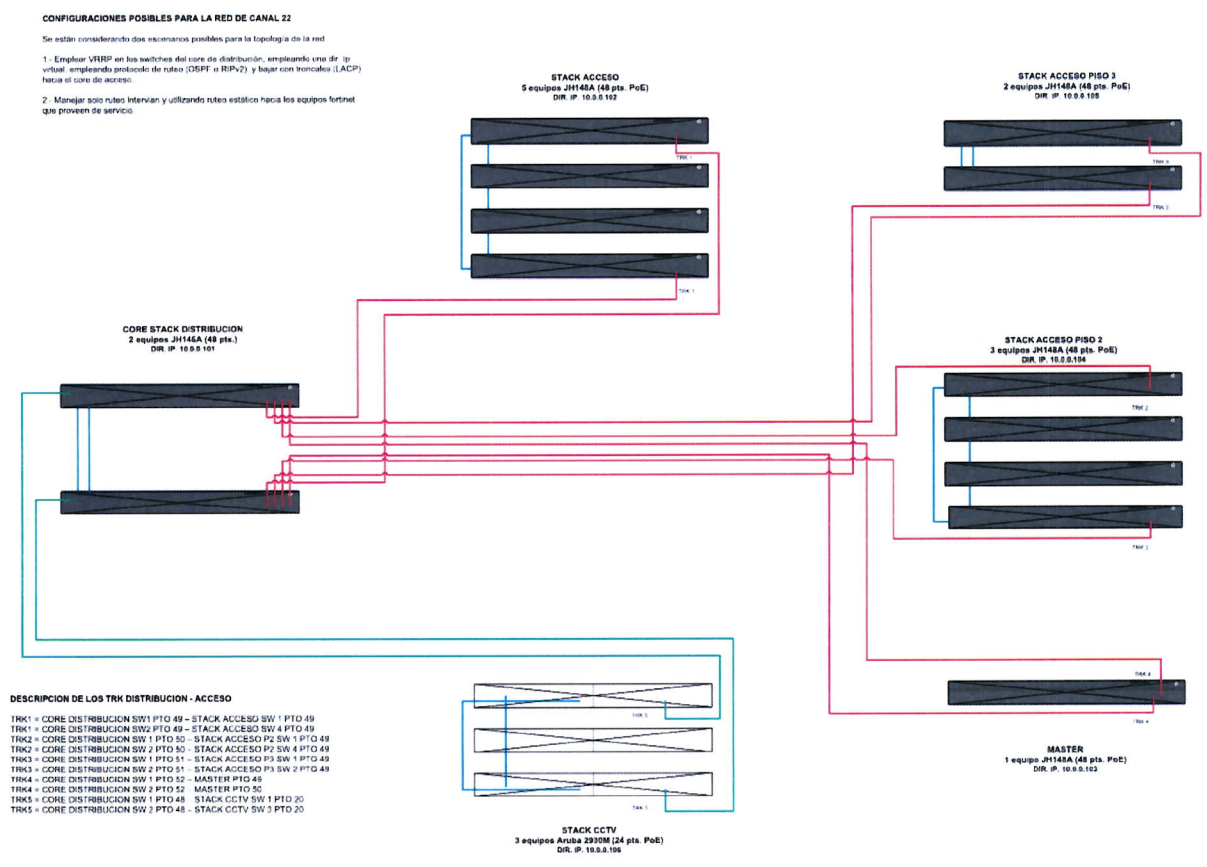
CONFIGURACIONES POSIBLES PARA LA RED DE CANAL 22

Se están considerando dos escenarios posibles para la topología de la red

1.- Emplear VRRP en los switches del core de distribución, empleando una dir. Ip virtual, empleando protocolo de ruteo (OSPF o RIPv2) y bajar con troncales (LACP) hacia el core de acceso.

2.- Manejar solo rutas intervlan y utilizando ruteo estático hacia los equipos fortinet que proveen de servicio

STACK ACCESO
5 equipos JH148A (48 pts. PoE)
DIR. IP. 10.0.0.102

TRK 1

TRK 1

STACK ACCESO PISO 3
2 equipos JH148A (48 pts. PoE)
DIR. IP. 10.0.0.105

TRK 3

TRK 3

CORE STACK DISTRIBUCION
2 equipos JH146A (48 pts.)
DIR. IP. 10.0.0.101

STACK ACCESO PISO 2
3 equipos JH148A (48 pts. PoE)
DIR. IP. 10.0.0.104

TRK 2

TRK 2

TRK 4

TRK 4

MASTER
1 equipo JH148A (48 pts. PoE)
DIR. IP. 10.0.0.103

DESCRIPCION DE LOS TRK DISTRIBUCION - ACCESO

TRK1 = CORE DISTRIBUCION SW1 PTO 49 – STACK ACCESO SW 1 PTO 49
TRK1 = CORE DISTRIBUCION SW2 PTO 49 – STACK ACCESO SW 4 PTO 49
TRK2 = CORE DISTRIBUCION SW 1 PTO 50 – STACK ACCESO P2 SW 1 PTO 49
TRK2 = CORE DISTRIBUCION SW 2 PTO 50 – STACK ACCESO P2 SW 4 PTO 49
TRK3 = CORE DISTRIBUCION SW 1 PTO 51 – STACK ACCESO P3 SW 1 PTO 49
TRK3 = CORE DISTRIBUCION SW 2 PTO 51 – STACK ACCESO P3 SW 2 PTO 49
TRK4 = CORE DISTRIBUCION SW 1 PTO 52 – MASTER PTO 49
TRK4 = CORE DISTRIBUCION SW 2 PTO 52 – MASTER PTO 50
TRK5 = CORE DISTRIBUCION SW 1 PTO 48 – STACK CCTV SW 1 PTO 20
TRK5 = CORE DISTRIBUCION SW 2 PTO 48 – STACK CCTV SW 3 PTO 20

TRK 5

TRK 5

STACK CCTV
3 equipos Aruba 2930M (24 pts. PoE)
DIR. IP. 10.0.0.106